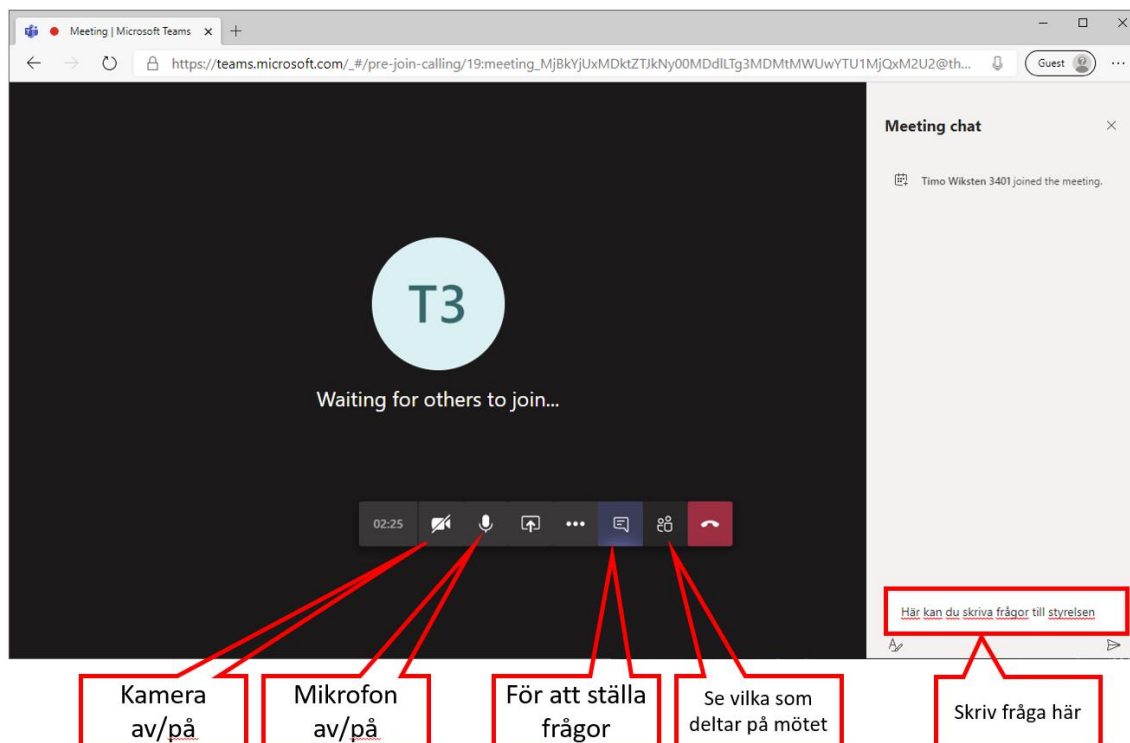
Meeting | Microsoft Teams ×

https://teams.microsoft.com/_#/pre-join-calling/19:meeting_MjBkYjUxMDktZTJkNy00MDdlLTg3MDMtMWUwYTU1MjQxM2U2@th...

Guest

T3

Waiting for others to join...

02:25

Meeting chat

Timo Wiksten 3401 joined the meeting.

Här kan du skriva frågor till styrelsen

Kamera av/på

Mikrofon av/på

För att ställa frågor

Se vilka som deltar på mötet

Skriv fråga här